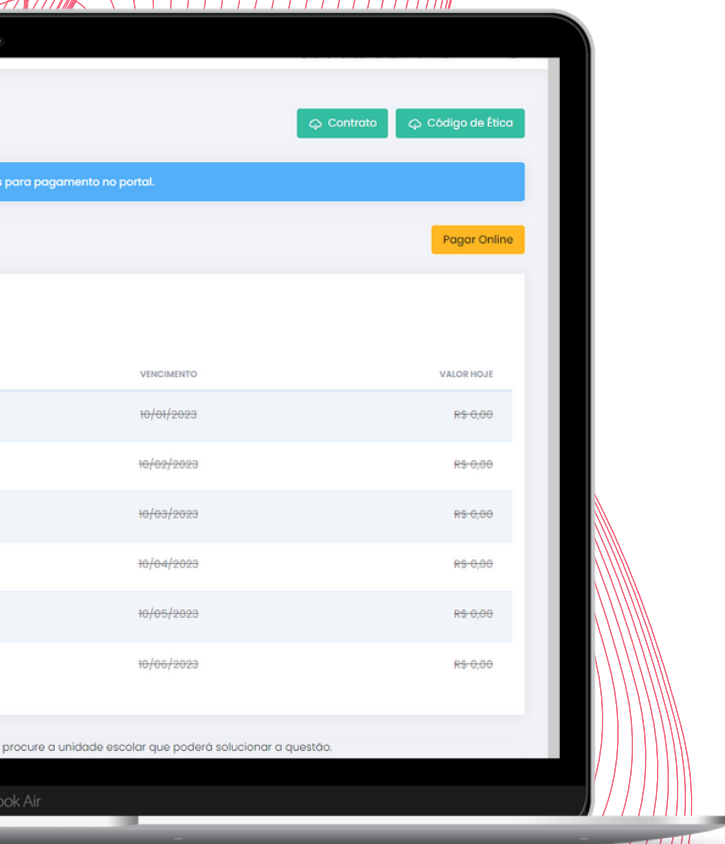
Contrato Código de Ética

s para pagamento no portal.

Pagar Online

| VENCIMENTO | VALOR HOJE |
|---|---|
| 10/01/2023 | R$ 0,00 |
| 10/02/2023 | R$ 0,00 |
| 10/03/2023 | R$ 0,00 |
| 10/04/2023 | R$ 0,00 |
| 10/05/2023 | R$ 0,00 |
| 10/06/2023 | R$ 0,00 |

procure a unidade escolar que poderá solucionar a questão.

ook Air